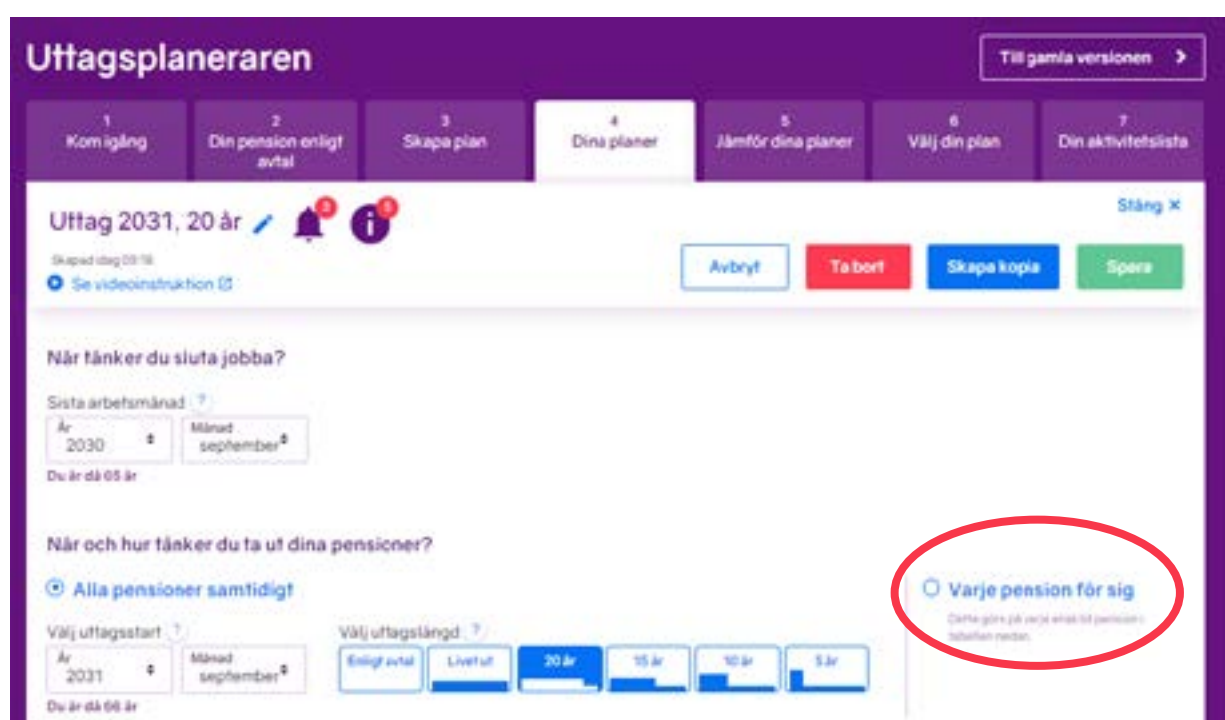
Uttagsplaneraren

Till gamla versionen

1
Kom igång

2
Din pension enligt avtal

3
Skapa plan

4
Dina planer

5
Jämför dina planer

6
Välj din plan

7
Din aktivitetslista

Uttag 2031, 20 år

3

5

Stäng ✕

Skapad idag 09:18

Se videoinstruktion

Avbryt

Ta bort

Skapa kopia

Spara

När tänker du sluta jobba?

Sista arbetsmånad ?

År
2030

Månad
september

Du är då 65 år

När och hur tänker du ta ut dina pensioner?

Alla pensioner samtidigt

Varje pension för sig

Detta görs på varje enskild pension i tabellen nedan.

Välj uttagsstart ?

År
2031

Månad
september

Du är då 66 år

Välj uttagslängd ?

Enligt avtal

Livet ut

20 år

15 år

10 år

5 år